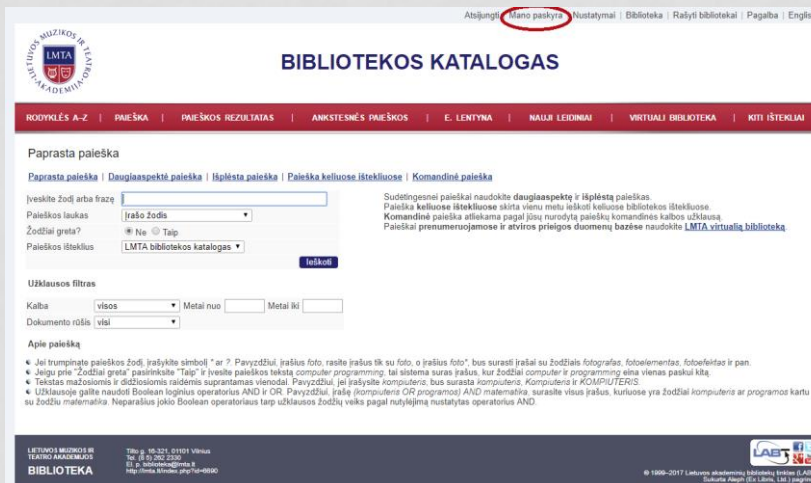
Atsijungti | Mano paskyra | Nustatymai | Biblioteka | Rašyti bibliotekai | Pagalba | Engli

LIETUVOS MUZIKOS IR TEATRO AKADEMIJA LMTA

BIBLIOTEKOS KATALOGAS

RODYKLĖS A–Z | PAIEŠKA | PAIEŠKOS REZULTATAS | ANKSTESNĖS PAIEŠKOS | E. LENTYNA | NAUJI LEIDINIAI | VIRTUALI BIBLIOTEKA | KITI IŠTEKLIAI

Paprasta paieška

Paprasta paieška | Daugiaaspektė paieška | Išplėsta paieška | Paieška keliuose ištekliuose | Komandinė paieška

Įveskite žodį arba frazę
Paieškos laukas: Įrašo žodis
Žodžiai greta? Ne Taip
Paieškos ištekliuss: LMTA bibliotekos katalogas
Ieškoti

Sudėtingesnei paieškai naudokite daugiaaspektę ir išplėstą paieškas.
Paieška keliuose ištekliuose skirta vienu metu ieškoti keliuose bibliotekos ištekliuose.
Komandinė paieška atliekama pagal jūsų nurodytą paieškų komandinės kalbos užklausą.
Paieškai prenumeruojamose ir atviros prieigos duomenų bazėse naudokite LMTA virtualią biblioteką.

Užklausos filtras

Kalba: visos | Metai nuo | Metai iki
Dokumento rūšis: visi

Apie paiešką

Jei trumpinate paieškos žodį, įrašykite simbolį * ar ?. Pavyzdžiui, įrašius foto, rasite įrašus tik su foto, o įrašius foto*, bus surasti įrašai su žodžiais fotografas, fotoelementas, fotoefektas ir pan.
Jeigu prie "Žodžiai greta" pasirinksite "Taip" ir įvesite paieškos tekstą computer programming, tai sistema suras įrašus, kur žodžiai computer ir programming eina vienas paskui kitą.
Tekstas mažosiomis ir didžiosiomis raidėmis suprantamas vienodai. Pavyzdžiui, jei įrašysite kompiuteris, bus surasta kompiuteris, Kompiuteris ir KOMPIUTERIS.
Užklausoje galite naudoti Boolean loginius operatorius AND ir OR. Pavyzdžiui, įrašę (kompiuteris OR programos) AND matematika, surasite visus įrašus, kuriuose yra žodžiai kompiuteris ar programos kartu su žodžiu matematika. Neparašius jokio Boolean operatoriaus tarp užklausos žodžių veiks pagal nutylėjimą nustatytas operatorius AND.

LIETUVOS MUZIKOS IR TEATRO AKADEMIJOS
BIBLIOTEKA
Tilto g. 16-321, 01101 Vilnius
Tel. (8 5) 262 2330
El. p. biblioteka@lmta.lt
http://lmta.lt/index.php?id=6690

LABT
© 1999–2017 Lietuvos akademinių bibliotekų tinklas (LABT)
Sukurta Aleph (Ex Libris, Ltd.) pagrin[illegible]